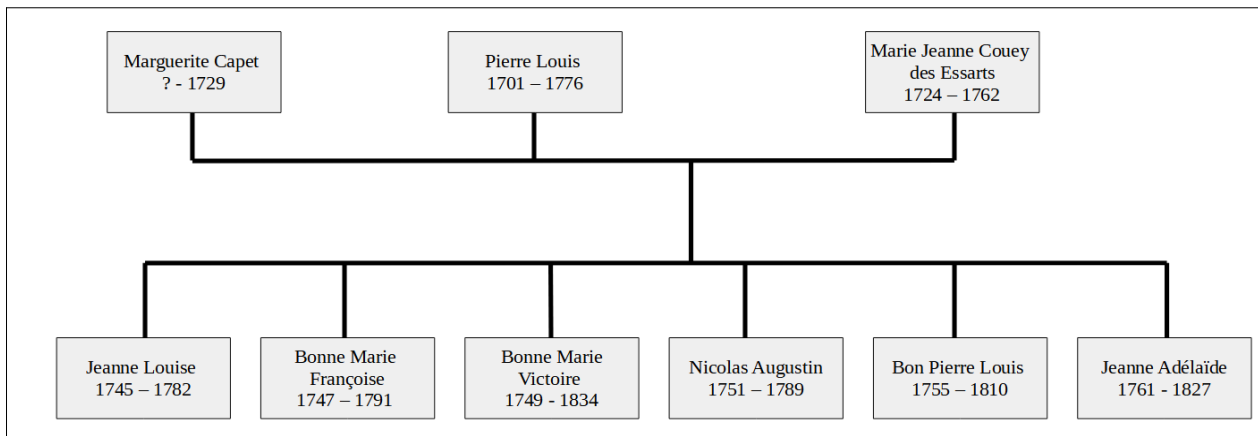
Marguerite Capet
? - 1729

Pierre Louis
1701 – 1776

Marie Jeanne Couey des Essarts
1724 – 1762

Jeanne Louise
1745 – 1782

Bonne Marie Françoise
1747 – 1791

Bonne Marie Victoire
1749 - 1834

Nicolas Augustin
1751 – 1789

Bon Pierre Louis
1755 – 1810

Jeanne Adélaïde
1761 - 1827